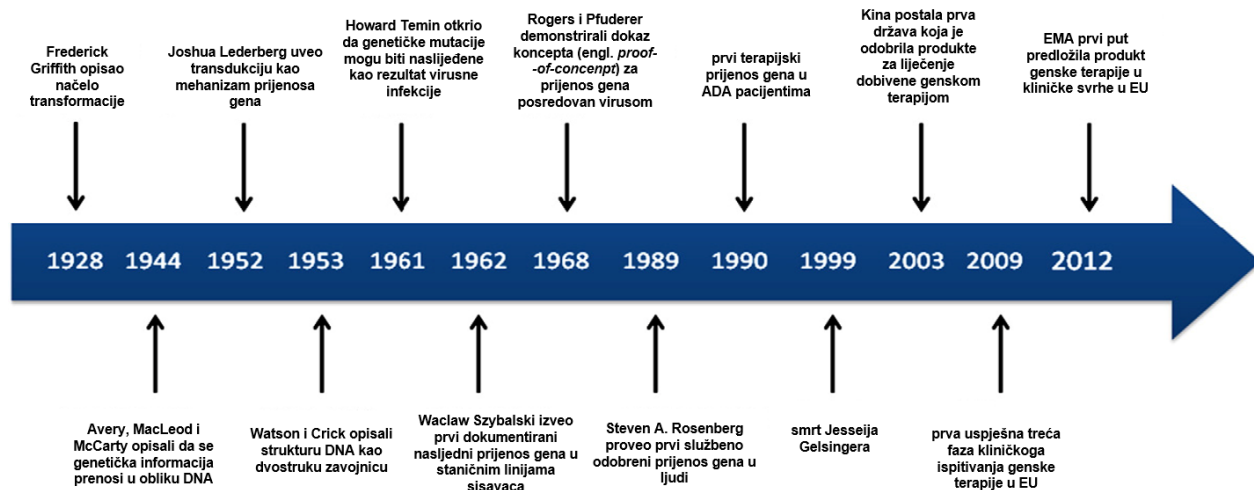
Frederick Griffith opisao načelo transformacije

Joshua Lederberg uveo transdukciju kao mehanizam prijenosa gena

Howard Temin otkrio da genetičke mutacije mogu biti naslijeđene kao rezultat virusne infekcije

Rogers i Pfuderer demonstrirali dokaz koncepta (engl. *proof-of-concept*) za prijenos gena posredovan virusom

prvi terapijski prijenos gena u ADA pacijentima

Kina postala prva država koja je odobrila produkte za liječenje dobivene genskom terapijom

EMA prvi put predložila produkt genske terapije u kliničke svrhe u EU

1928 1944 1952 1953 1961 1962 1968 1989 1990 1999 2003 2009 2012

Avery, MacLeod i McCarty opisali da se genetička informacija prenosi u obliku DNA

Watson i Crick opisali strukturu DNA kao dvostruku zavojnicu

Waclaw Szybalski izveo prvi dokumentirani nasljedni prijenos gena u staničnim linijama sisavaca

Steven A. Rosenberg proveo prvi službeno odobreni prijenos gena u ljudi

smrt Jesseija Gelsingera

prva uspješna treća faza kliničkoga ispitivanja genske terapije u EU